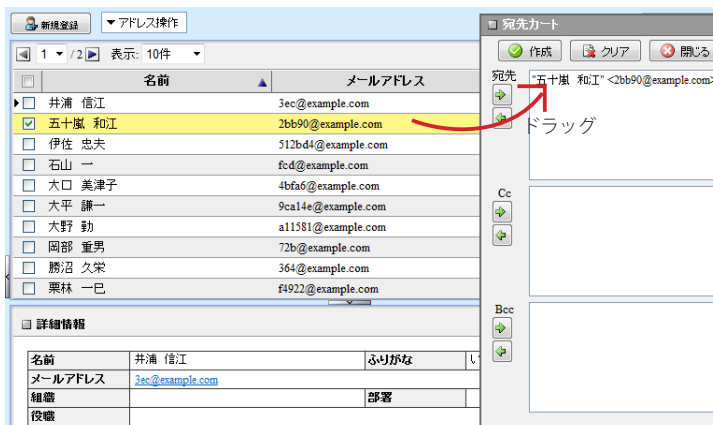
新規登録 ▼アドレス操作

1 ▼ /2 表示: 10件 ▼

| | 名前 | メールアドレス |
|---|---|---|
| | 井浦 信江 | 3ec@example.com |
| ☑ | 五十嵐 和江 | 2bb90@example.com |
| | 伊佐 忠夫 | 512bd4@example.com |
| | 石山 一 | fcd@example.com |
| | 大口 美津子 | 4bfa6@example.com |
| | 大平 謙一 | 9ca14e@example.com |
| | 大野 勤 | a11581@example.com |
| | 岡部 重男 | 72b@example.com |
| | 勝沼 久栄 | 364@example.com |
| | 粟林 一巳 | f4922@example.com |

詳細情報

| 名前 | 井浦 信江 | ふりがな | い |
|---|---|---|---|
| メールアドレス | 3ec@example.com | | |
| 組織 | | 部署 | |
| 役職 | | | |

宛先カート

作成 クリア 閉じる

宛先

"五十嵐 和江" <2bb90@example.com>

ドラッグ

Cc

Bcc